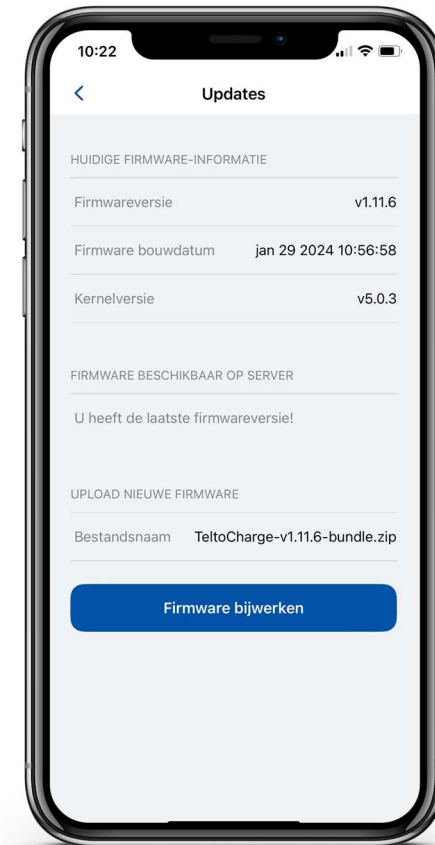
10:22

<

Updates

HUIDIGE FIRMWARE-INFORMATIE

Firmwareversie v1.11.6

Firmware bouwdatum jan 29 2024 10:56:58

Kernelversie v5.0.3

FIRMWARE BESCHIKBAAR OP SERVER

U heeft de laatste firmwareversie!

UPLOAD NIEUWE FIRMWARE

Bestandsnaam TeltoCharge-v1.11.6-bundle.zip

Firmware bijwerken